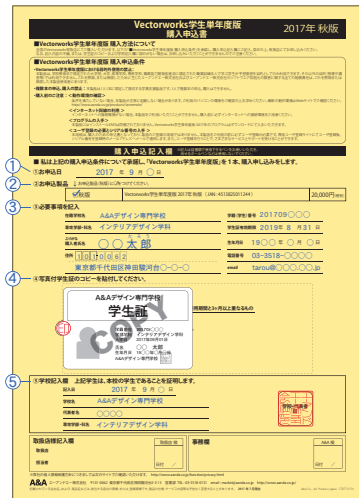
Vectorworks学生単年度版 購入申込書

2017年 秋版

■Vectorworks学生単年度版 購入方法について

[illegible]

■Vectorworks学生単年度版 購入申込条件

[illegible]

購入申込記入欄

■ 私は上記の購入申込条件について承諾し、「Vectorworks学生単年度版」を1本、購入申し込みをします。

①お申込日 2017 年 9 月 日

②お申込製品 Vectorworks学生単年度版 2017年秋版 20,000円(税別)

③必要事項記入

所属学校名 A&Aデザイン専門学校
学籍(学生)番号 201709〇〇
専攻学部・学科 インテリアデザイン学科
学生証有効期限 2019年 8 月31 日
お名前 〇〇 太郎
生年月日 19〇〇 年 〇 月 〇 日
住所 〒 1〇〇-〇〇〇〇 東京都千代田区神田〇〇〇〇
電話番号 03-3518-〇〇〇〇
email taro@〇〇〇〇〇.jp

④写真付学生証のコピーを貼付してください。

A&Aデザイン専門学校
学生証
インテリアデザイン学科
〇〇 太郎

⑤学校記入欄 上記学生は、本校の学生であることを証明します。

記入日 2017 年 9 月 日
学校名 A&Aデザイン専門学校
代表者名
専攻学部・学科 インテリアデザイン学科

取扱店様記入欄
事務欄

A&A